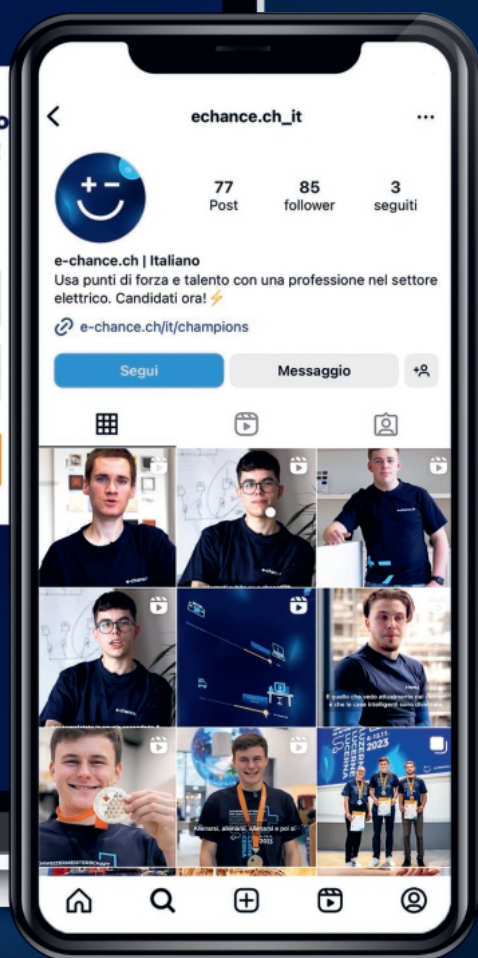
echance.ch_it

77
Post

85
follower

3
seguiti

e-chance.ch | Italiano
Usa punti di forza e talento con una professione nel settore elettrico. Candidati ora!⚡

e-chance.ch/it/champions

Segui

Messaggio

È quello che vedo attualmente per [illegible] che le case intelligenti sono diventate.

Allenarsi, allenarsi, allenarsi e poi al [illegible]

2023